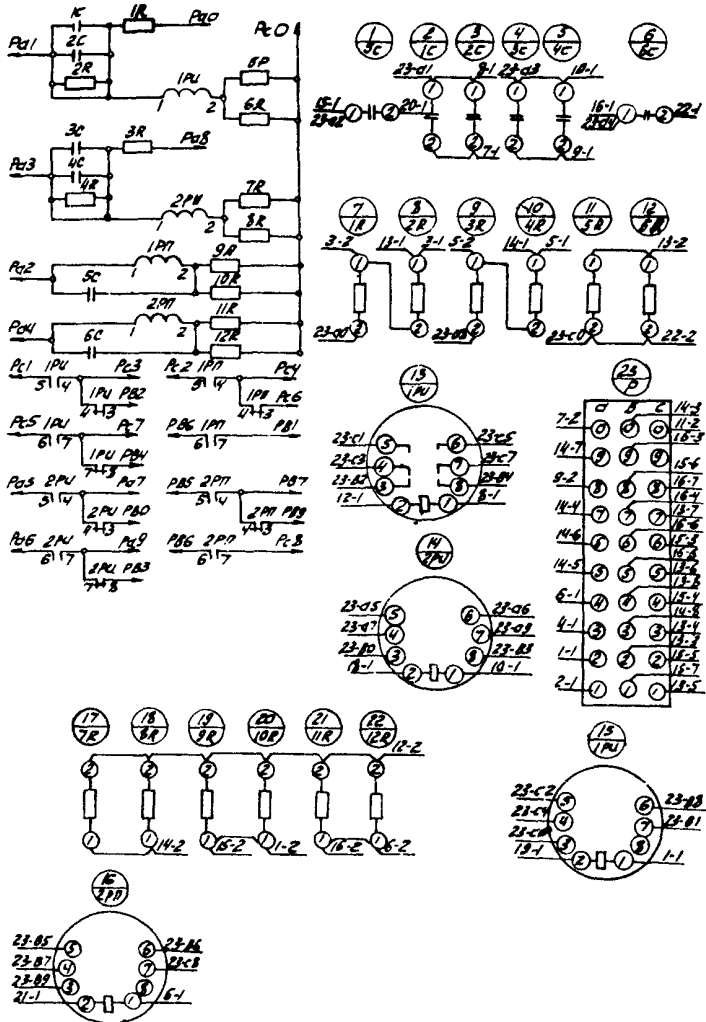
1C
1R
Pa0
PcO
Pa1
2C
2R
1PU
1
2
5R
6R
3C
3R
Pa8
Pa3
4C
4R
2PU
1
2
7R
8R
Pa2
5C
1PП
1
2
9R
10R
Pa4
6C
2PП
1
2
11R
12R
Pc1 1PU
5 4
Pc3
1PU PB2
4 3
Pc2 1PП
5 4
Pc4
1PП Pc6
4 3
Pc5 1PU
6 7
Pc7
1PU PB4
7 8
PB6 1PП
6 7
PB1
Pa5 2PU
5 4
Pa7
2PU PB0
4 3
PB5 2PП
5 4
PB7
2PП PB9
4 3
Pa6 2PU
6 7
Pa9
2PU PB3
7 8
PB6 2PП
6 7
Pc8

1/3C
2/1C
3/2C
4/3C
5/4C
6/6C
23-a1
9-1
23-a3
10-1
15-1
23-a2
1
2
20-1
1
2
7-1
1
2
1
2
9-1
16-1
23-a9
1
2
22-1

7/1R
8/2R
9/3R
10/4R
11/5R
12/6R
3-2
13-1
3-1
5-2
14-1
5-1
13-2
1
2
23-a0
23-a4
23-c0
22-2

13/1PU
23-c1
23-c3
23-b2
12-1
5
4
3
2
1
6
7
8
23-c5
23-c7
23-b4
8-1

14/2PU
23-a5
23-a7
23-b0
11-1
5
4
3
2
1
6
7
8
23-a6
23-a8
23-b3
10-1

23/P
a
b
c
7-2
14-7
9-2
14-4
14-6
14-5
6-1
4-1
1-1
2-1
14-3
11-2
16-3
15-6
16-7
16-4
15-7
16-6
15-3
16-5
13-6
13-5
15-4
14-8
13-4
13-3
15-5
15-7
15-5

17/7R
18/8R
19/9R
20/10R
21/11R
22/12R
12-2
2
1
14-2
15-2
1-2
16-2
6-2

15/1PU
23-c2
23-c4
23-c6
19-1
5
4
3
2
1
6
7
8
23-b8
23-b1
1-1

16/2PП
23-b5
23-b7
23-b9
21-1
5
4
3
2
1
6
7
8
23-b6
23-c8
6-1